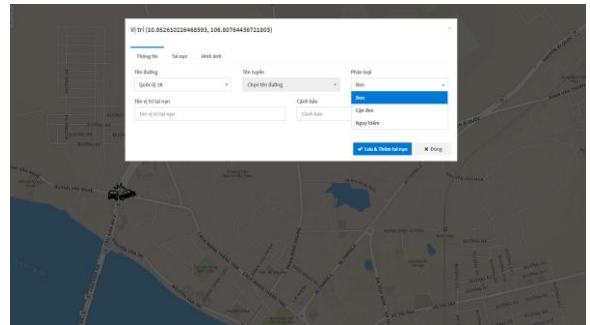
Vị trí (10.852610226465593, 106.80764436721803)

Thông tin
Tai nạn
Hình ảnh

Tên đường
Quốc lộ 1K

Tên tuyến
Chọn tên đường

Phân loại
Đen

Đen
Cận đen
Nguy hiểm

Tên vị trí tai nạn
Tên vị trí tai nạn

Cảnh báo
Cảnh báo

✔ Lưu & Thêm tai nạn
✖ Đóng